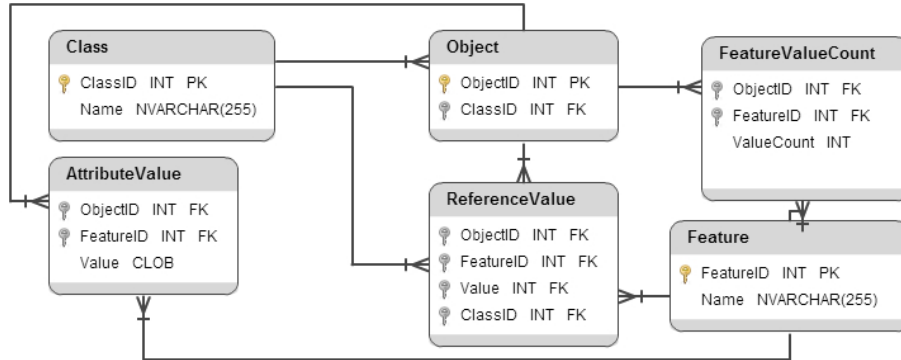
Class
ClassID INT PK
Name NVARCHAR(255)

Object
ObjectID INT PK
ClassID INT FK

FeatureValueCount
ObjectID INT FK
FeatureID INT FK
ValueCount INT

AttributeValue
ObjectID INT FK
FeatureID INT FK
Value CLOB

ReferenceValue
ObjectID INT FK
FeatureID INT FK
Value INT FK
ClassID INT FK

Feature
FeatureID INT PK
Name NVARCHAR(255)